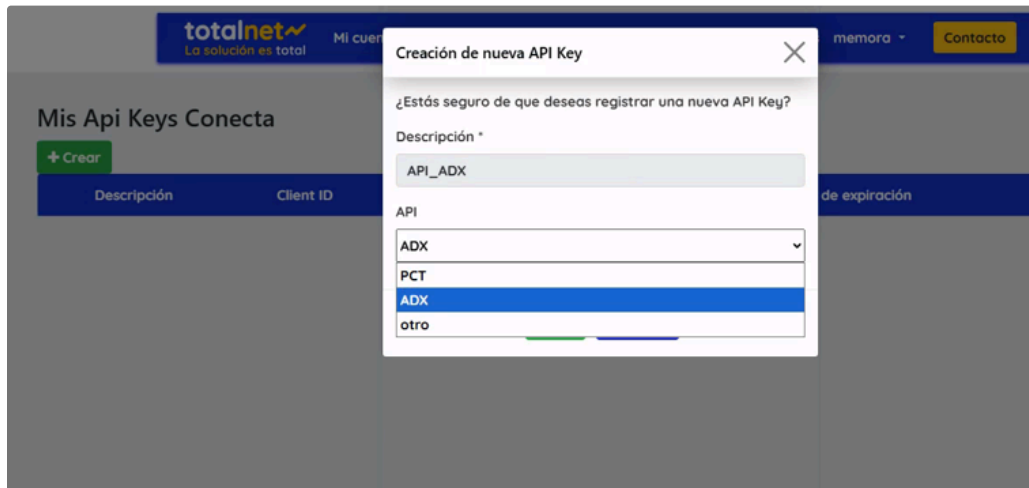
totalnet
La solución es total

Mi cuen

memora

Contacto

Mis Api Keys Conecta

+ Crear

| Descripción | Client ID | de expiración |
|---|---|---|

Creación de nueva API Key

¿Estás seguro de que deseas registrar una nueva API Key?

Descripción *

API_ADX

API

ADX

PCT

ADX

otro